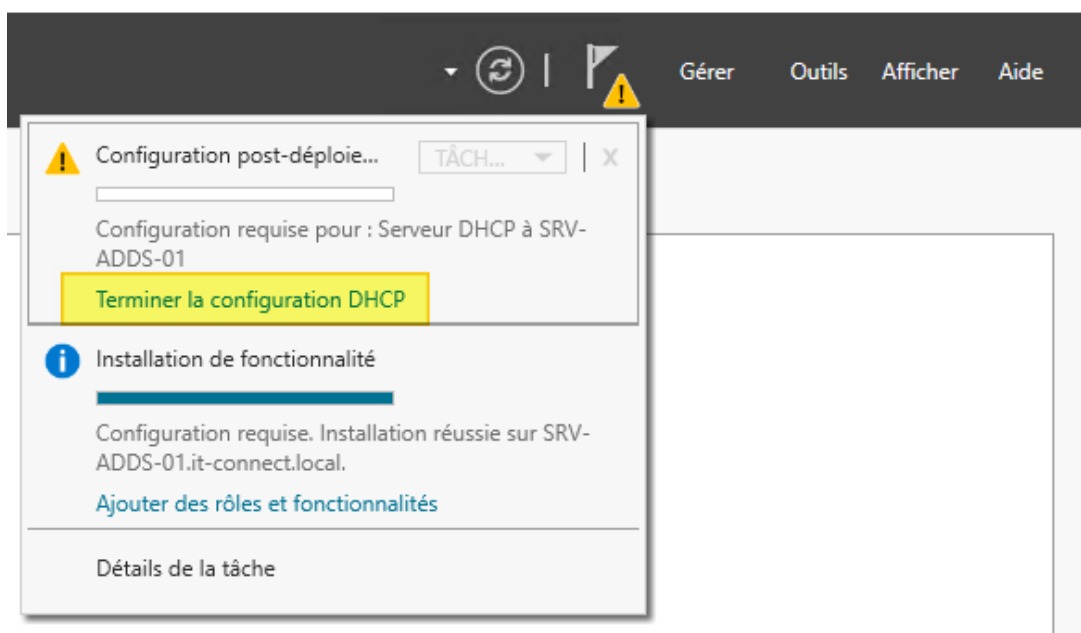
Gérer Outils Afficher Aide

Configuration post-déploie... TÂCH...

Configuration requise pour : Serveur DHCP à SRV-ADDS-01

Terminer la configuration DHCP

Installation de fonctionnalité

Configuration requise. Installation réussie sur SRV-ADDS-01.it-connect.local.

Ajouter des rôles et fonctionnalités

Détails de la tâche